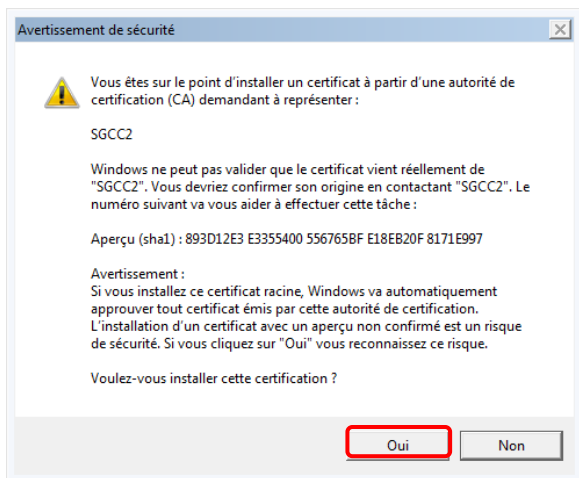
Avertissement de sécurité

Vous êtes sur le point d'installer un certificat à partir d'une autorité de certification (CA) demandant à représenter :

SGCC2

Windows ne peut pas valider que le certificat vient réellement de "SGCC2". Vous devriez confirmer son origine en contactant "SGCC2". Le numéro suivant va vous aider à effectuer cette tâche :

Aperçu (sha1) : 893D12E3 E3355400 556765BF E18EB20F 8171E997

Avertissement :
Si vous installez ce certificat racine, Windows va automatiquement approuver tout certificat émis par cette autorité de certification. L'installation d'un certificat avec un aperçu non confirmé est un risque de sécurité. Si vous cliquez sur "Oui" vous reconnaissez ce risque.

Voulez-vous installer cette certification ?

Oui

Non